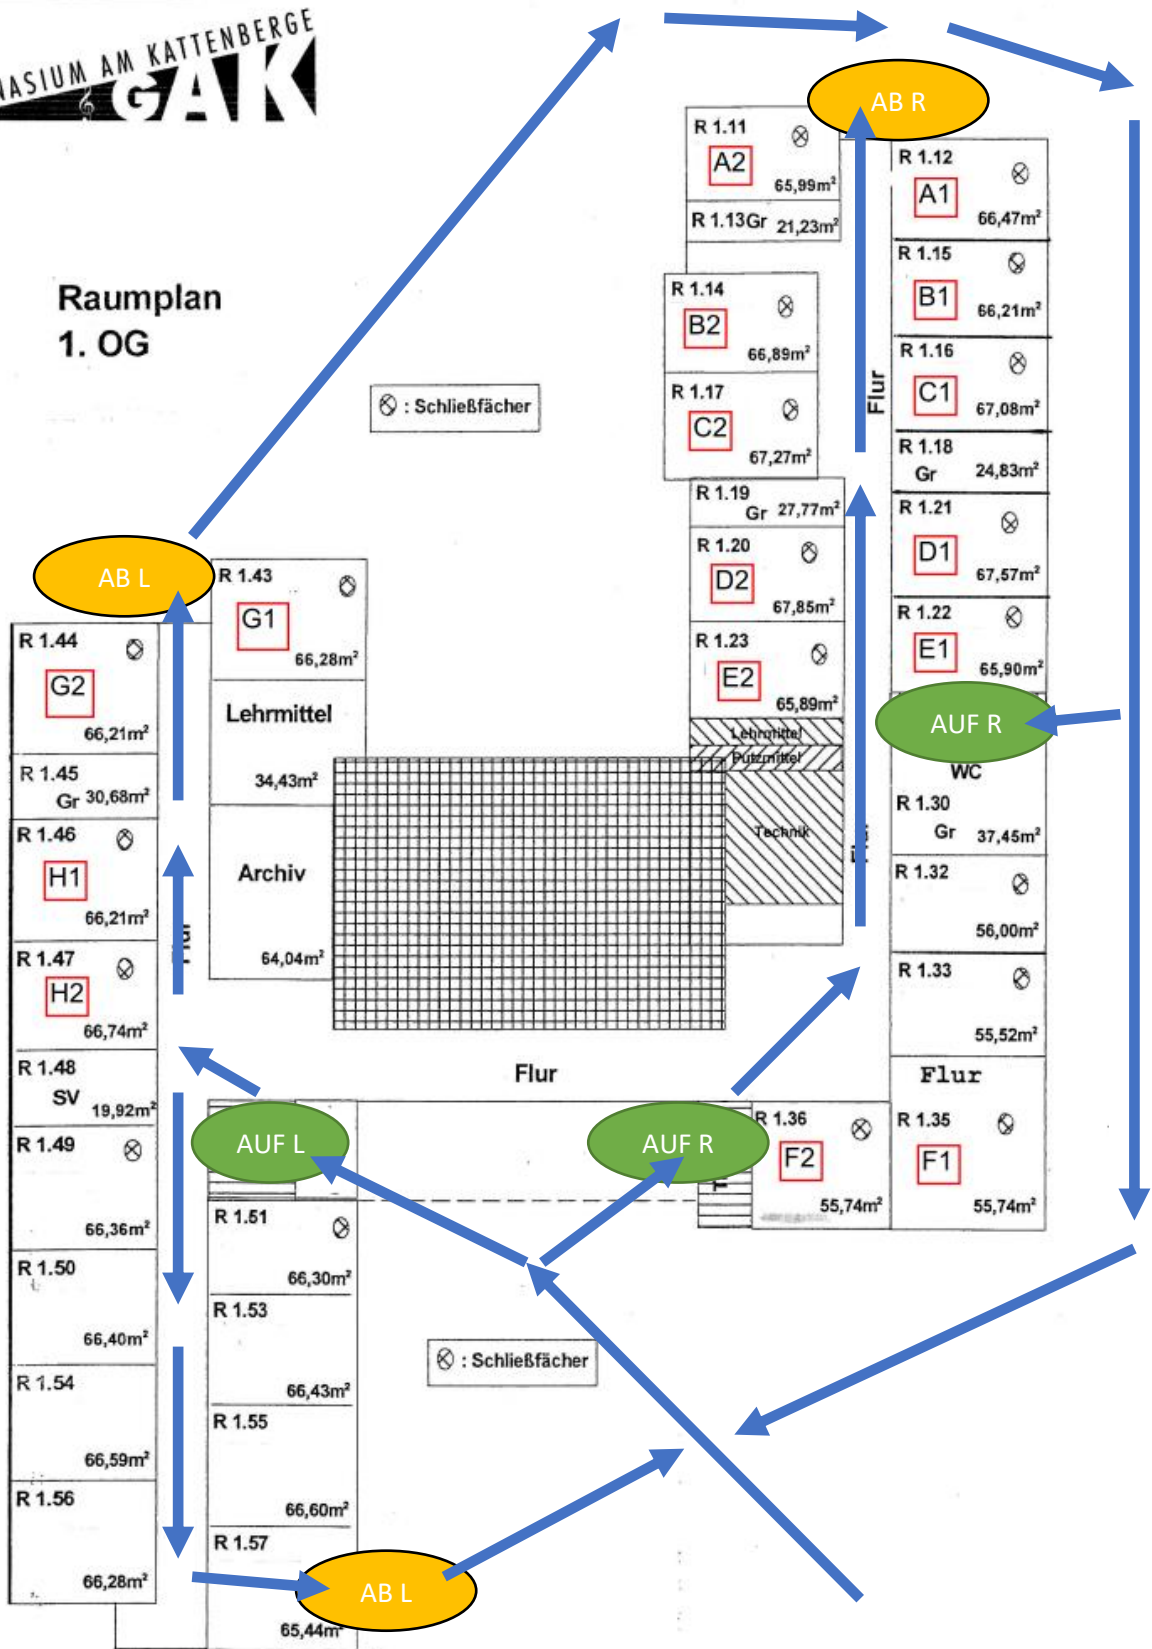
NASIUM AM KATTENBERGE
GAK

Raumplan
1. OG

⊗ : Schließfächer

R 1.11 ⊗
A2
65,99m²

R 1.13Gr 21,23m²

AB R

R 1.12 ⊗
A1
66,47m²

R 1.14 ⊗
B2
66,89m²

R 1.15 ⊗
B1
66,21m²

R 1.17 ⊗
C2
67,27m²

Flur

R 1.16 ⊗
C1
67,08m²

R 1.18
Gr 24,83m²

R 1.19
Gr 27,77m²

R 1.20 ⊗
D2
67,85m²

R 1.21 ⊗
D1
67,57m²

R 1.22 ⊗
E1
65,90m²

R 1.23 ⊗
E2
65,89m²

Lehrmittel
Putzmittel

AUF R

WC

Technik

R 1.30
Gr 37,45m²

R 1.32 ⊗
56,00m²

R 1.33 ⊗
55,52m²

AB L

R 1.43 ⊗
G1
66,28m²

R 1.44 ⊗
G2
66,21m²

Lehrmittel
34,43m²

R 1.45
Gr 30,68m²

R 1.46 ⊗
H1
66,21m²

Archiv
64,04m²

R 1.47 ⊗
H2
66,74m²

R 1.48
SV
19,92m²

Flur

Flur

R 1.49 ⊗
66,36m²

AUF L

AUF R

R 1.36 ⊗
F2
55,74m²

R 1.35 ⊗
F1
55,74m²

R 1.51 ⊗
66,30m²

R 1.50
66,40m²

R 1.53
66,43m²

⊗ : Schließfächer

R 1.54
66,59m²

R 1.55
66,60m²

R 1.56
66,28m²

R 1.57

AB L

65,44m²